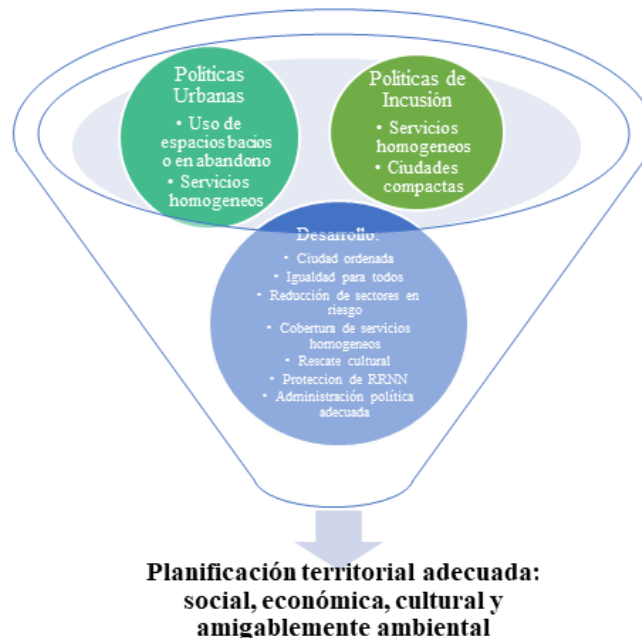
Políticas Urbanas

• Uso de espacios bacios o en abandono
• Servicios homogeneos

Políticas de Incusión

• Servicios homogeneos
• Ciudades compactas

Desarrollo:

• Ciudad ordenada
• Igualdad para todos
• Reducción de sectores en riesgo
• Cobertura de servicios homogeneos
• Rescate cultural
• Proteccion de RRNN
• Administración política adecuada

Planificación territorial adecuada: social, económica, cultural y amigablemente ambiental